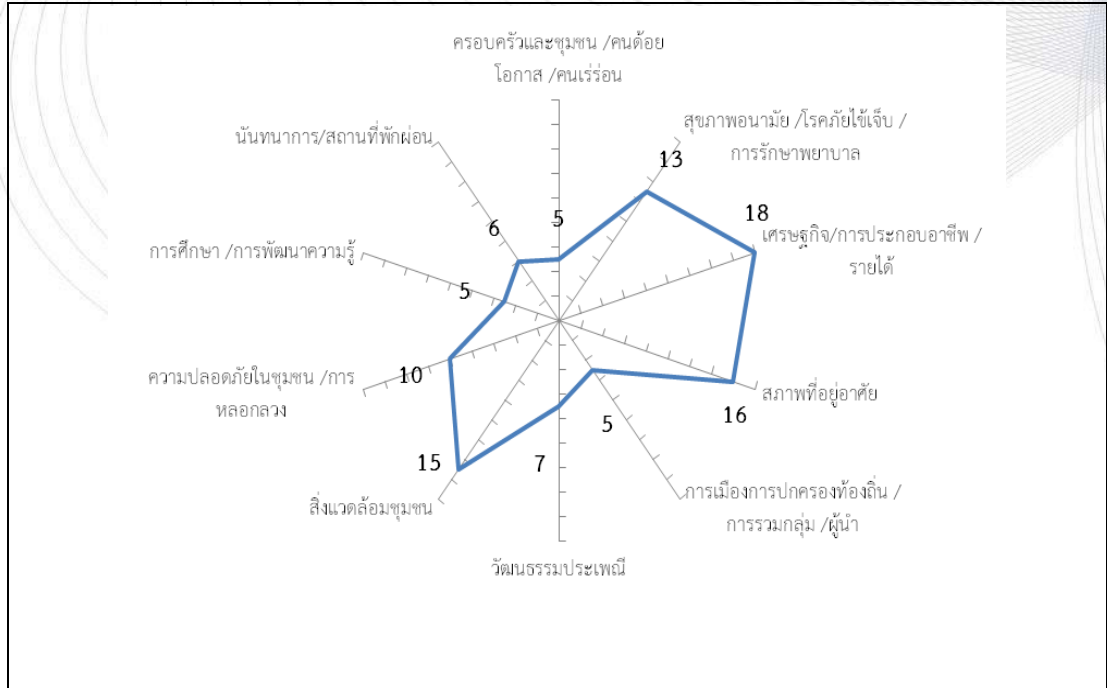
ครอบครัวและชุมชน /คนด้อยโอกาส /คนเร่ร่อน

สุขภาพอนามัย /โรคภัยไข้เจ็บ /การรักษาพยาบาล

13

นันทนาการ/สถานที่พักผ่อน

18

6

5

เศรษฐกิจ/การประกอบอาชีพ /รายได้

การศึกษา /การพัฒนาความรู้

5

ความปลอดภัยในชุมชน /การหลอกลวง

10

สภาพที่อยู่อาศัย

16

5

15

7

การเมืองการปกครองท้องถิ่น /การรวมกลุ่ม /ผู้นำ

สิ่งแวดล้อมชุมชน

วัฒนธรรมประเพณี